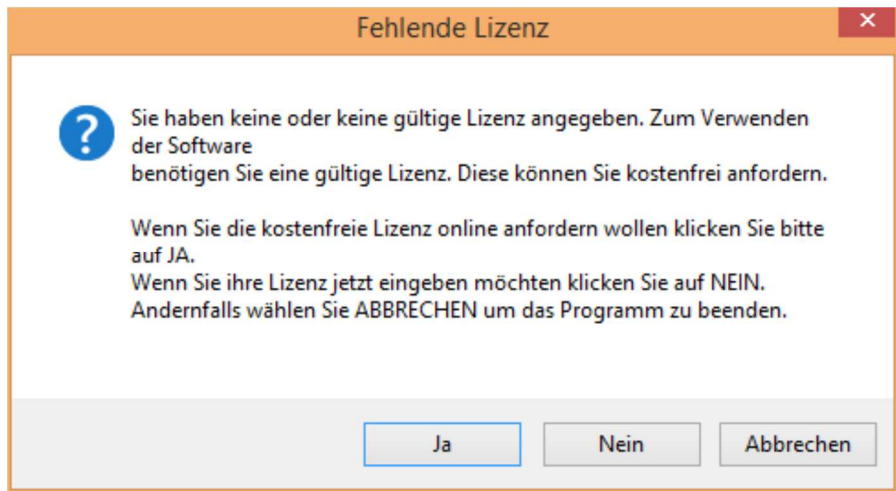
Fehlende Lizenz

Sie haben keine oder keine gültige Lizenz angegeben. Zum Verwenden der Software
benötigen Sie eine gültige Lizenz. Diese können Sie kostenfrei anfordern.

Wenn Sie die kostenfreie Lizenz online anfordern wollen klicken Sie bitte auf JA.
Wenn Sie ihre Lizenz jetzt eingeben möchten klicken Sie auf NEIN.
Andernfalls wählen Sie ABBRECHEN um das Programm zu beenden.

Ja

Nein

Abbrechen